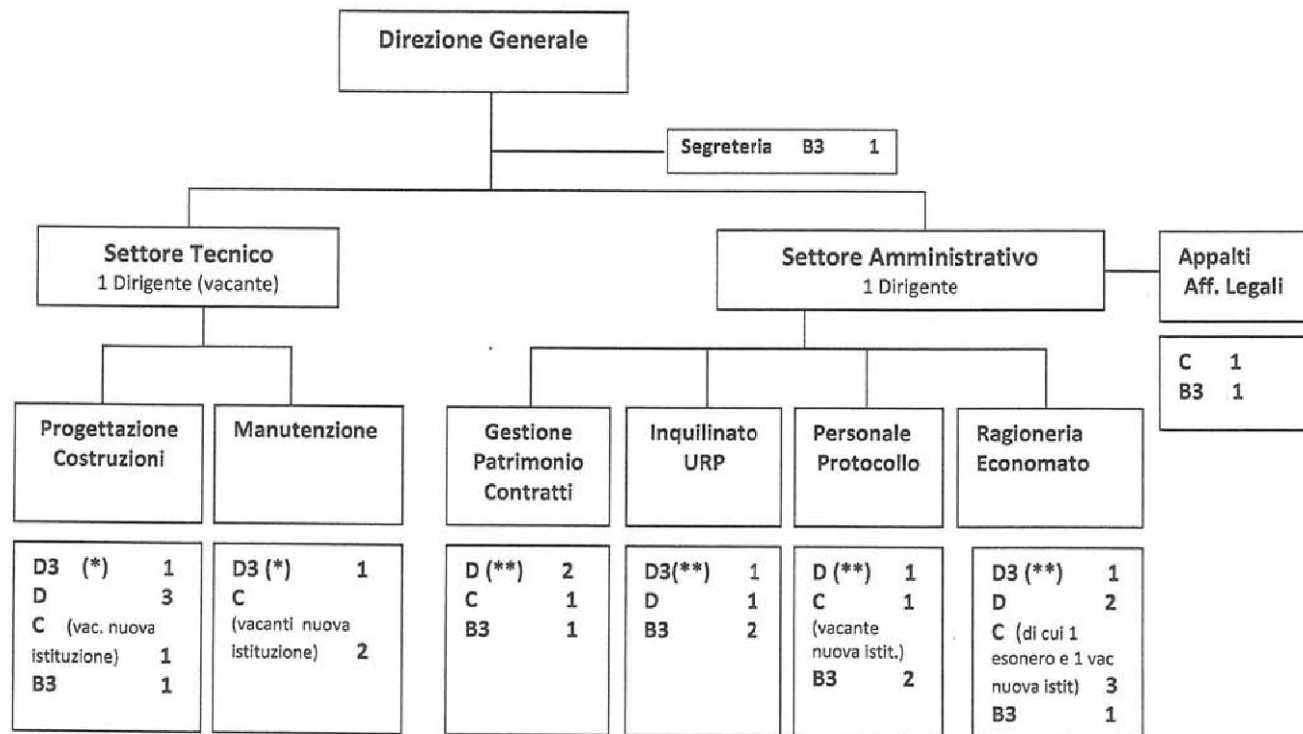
Direzione Generale

Segreteria B3 1

Settore Tecnico
1 Dirigente (vacante)

Settore Amministrativo
1 Dirigente

Appalti
Aff. Legali

C 1
B3 1

Progettazione Costruzioni

Manutenzione

Gestione Patrimonio Contratti

Inquilinato URP

Personale Protocollo

Ragioneria Economato

D3 (*) 1
D 3
C (vac. nuova istituzione) 1
B3 1

D3 (*) 1
C (vacanti nuova istituzione) 2

D (**) 2
C 1
B3 1

D3(**) 1
D 1
B3 2

D (**) 1
C 1
(vacante nuova istit.)
B3 2

D3 (**) 1
D 2
C (di cui 1 esonero e 1 vac nuova istit) 3
B3 1